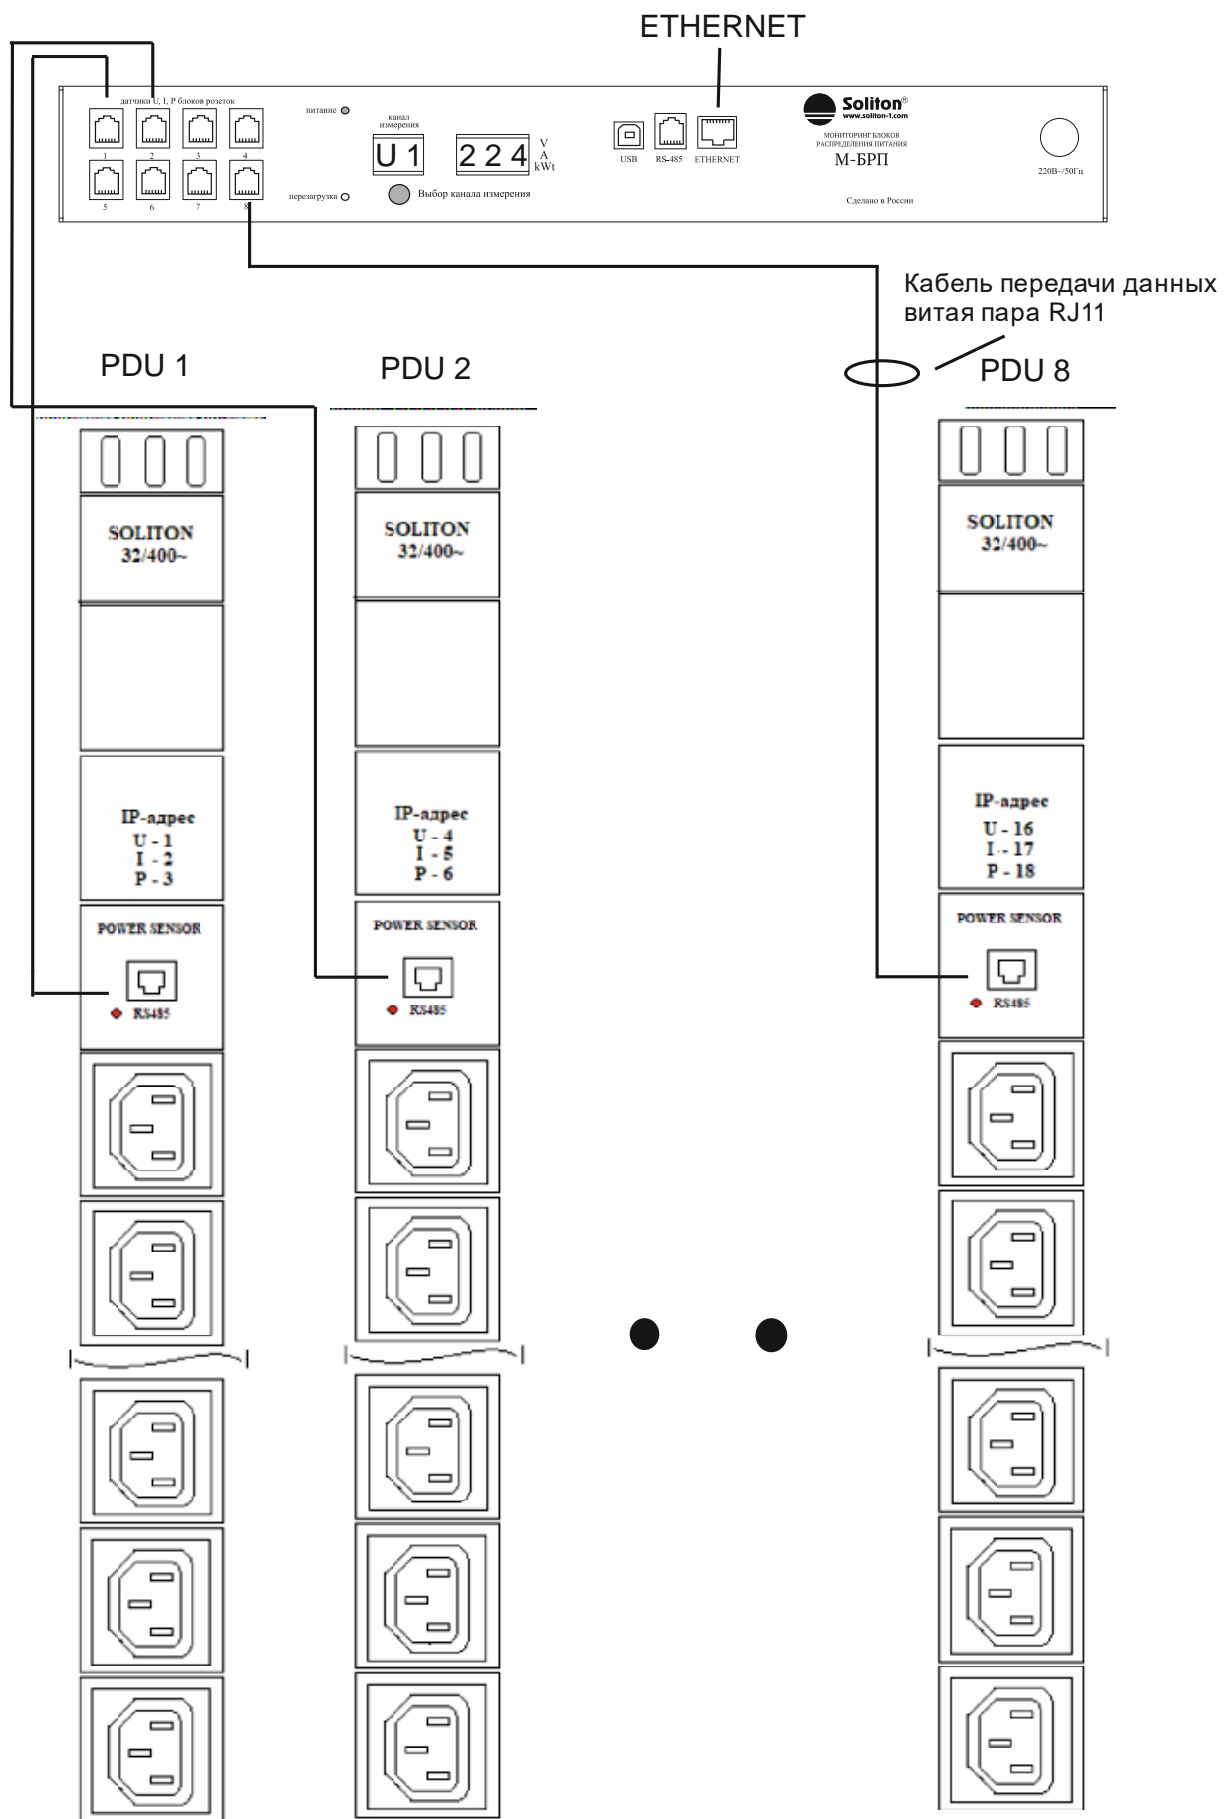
ETHERNET

датчики U, I, P блоков розеток

1 2 3 4

5 6 7 8

питание

перезагрузка

канал измерения

U 1

2 2 4

V
A
kWt

Выбор канала измерения

USB RS-485 ETHERNET

Soliton®
www.soliton-1.com

МОНИТОРИНГ БЛОКОВ РАСПРЕДЕЛЕНИЯ ПИТАНИЯ
М-БРП

Сделано в России

220В~/50Гц

Кабель передачи данных витая пара RJ11

PDU 1

PDU 2

PDU 8

SOLITON
32/400~

SOLITON
32/400~

SOLITON
32/400~

IP-адрес
U - 1
I - 2
P - 3

IP-адрес
U - 4
I - 5
P - 6

IP-адрес
U - 16
I - 17
P - 18

POWER SENSOR

RS485

POWER SENSOR

RS485

POWER SENSOR

RS485